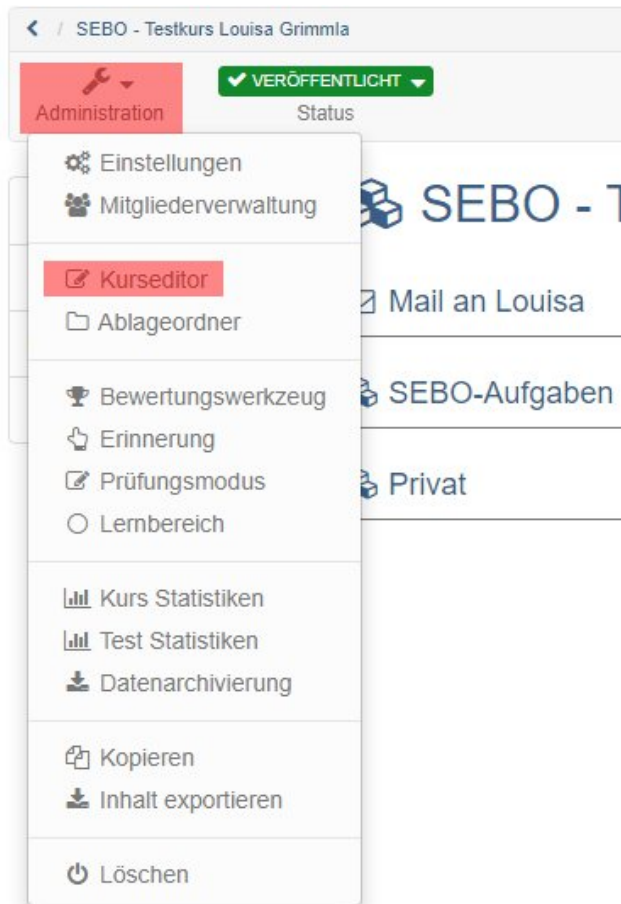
< / SEBO - Testkurs Louisa Grimmla

Administration

VERÖFFENTLICHT

Status

Einstellungen
Mitgliederverwaltung

Kurseditor
Ablageordner

Bewertungswerkzeug
Erinnerung
Prüfungsmodus
Lernbereich

Kurs Statistiken
Test Statistiken
Datenarchivierung

Kopieren
Inhalt exportieren

Löschen

SEBO - T

Mail an Louisa

SEBO-Aufgaben

Privat